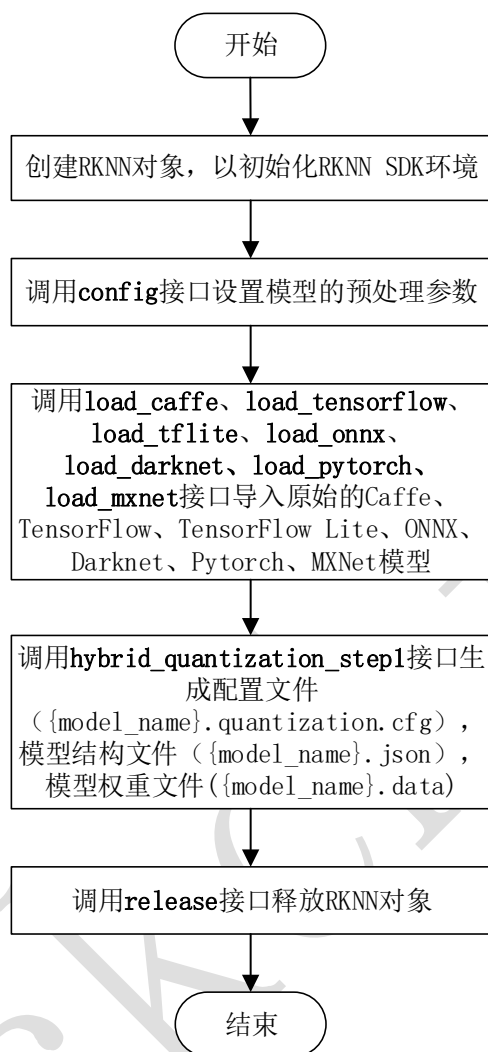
开始

创建RKNN对象，以初始化RKNN SDK环境

调用config接口设置模型的预处理参数

调用load_caffe、load_tensorflow、load_tflite、load_onnx、load_darknet、load_pytorch、load_mxnet接口导入原始的Caffe、TensorFlow、TensorFlow Lite、ONNX、Darknet、Pytorch、MXNet模型

调用hybrid_quantization_step1接口生成配置文件（{model_name}.quantization.cfg），模型结构文件（{model_name}.json），模型权重文件({model_name}.data)

调用release接口释放RKNN对象

结束